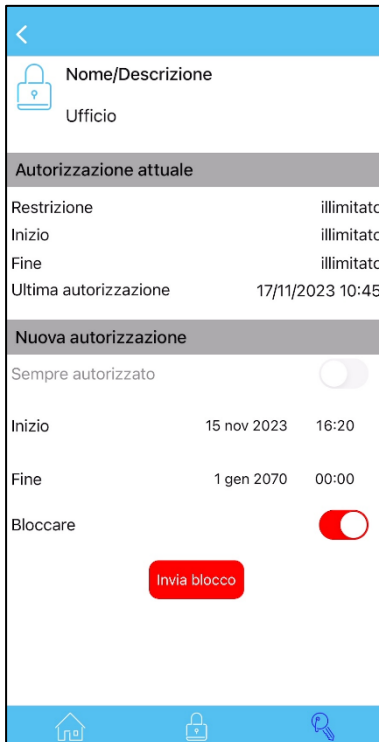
<

Nome/Descrizione

Ufficio

Autorizzazione attuale

Restrizione illimitato
Inizio illimitato
Fine illimitato
Ultima autorizzazione 17/11/2023 10:45

Nuova autorizzazione

Sempre autorizzato

Inizio 15 nov 2023 16:20

Fine 1 gen 2070 00:00

Bloccare

Invia blocco